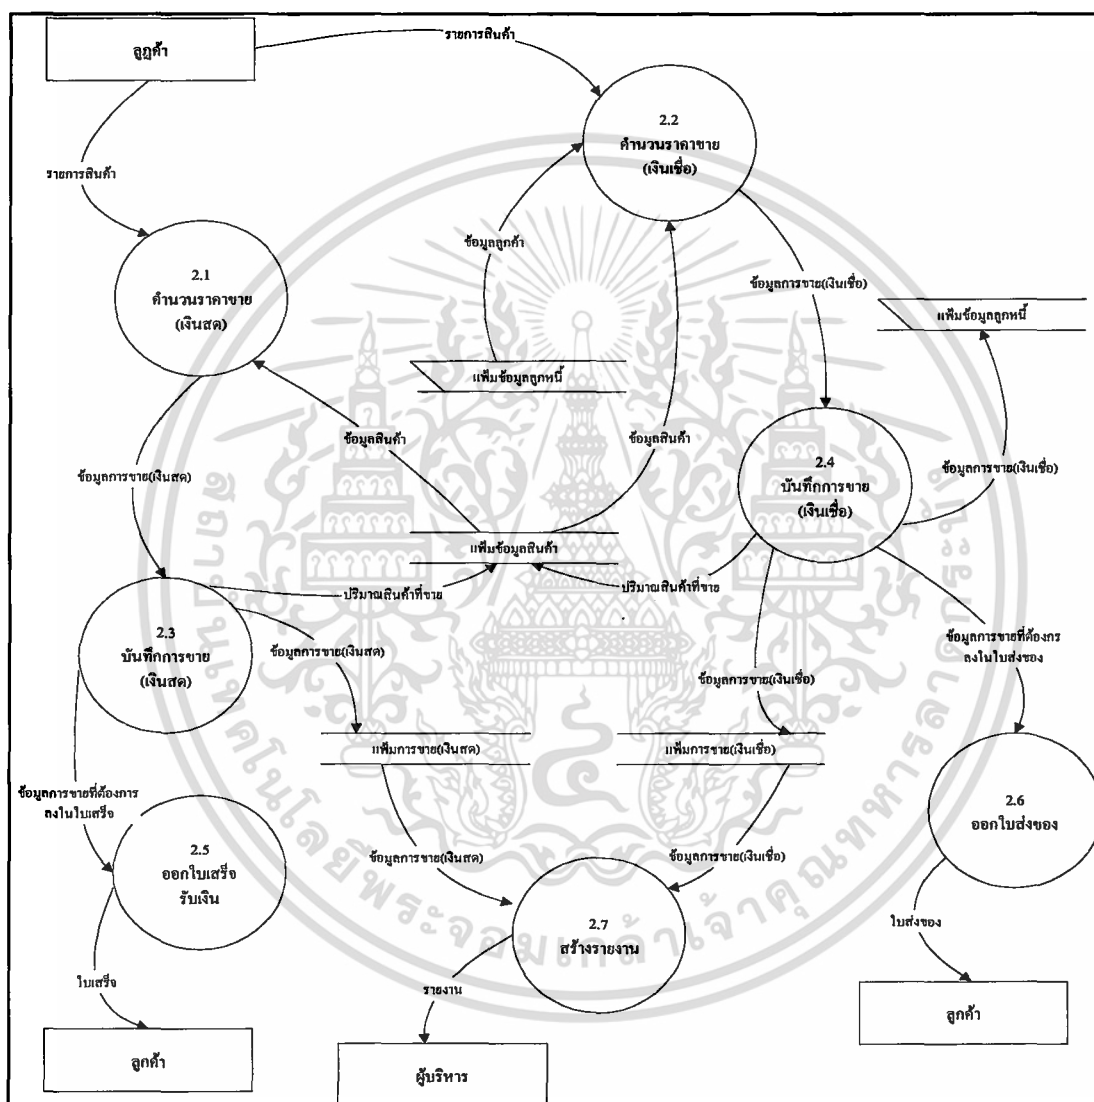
ลูกค้า

รายการสินค้า

2.2
คำนวนราคาขาย
(เงินเชื่อ)

รายการสินค้า

ข้อมูลลูกค้า

2.1
คำนวนราคาขาย
(เงินสด)

ข้อมูลการขาย(เงินเชื่อ)

แฟ้มข้อมูลลูกหนี้

แฟ้มข้อมูลลูกหนี้

ข้อมูลสินค้า

ข้อมูลสินค้า

2.4
บันทึกการขาย
(เงินเชื่อ)

ข้อมูลการขาย(เงินเชื่อ)

ข้อมูลการขาย(เงินสด)

แฟ้มข้อมูลสินค้า

ปริมาณสินค้าที่ขาย

ปริมาณสินค้าที่ขาย

2.3
บันทึกการขาย
(เงินสด)

ข้อมูลการขาย(เงินสด)

ข้อมูลการขายที่ต้องกร
ลงในใบส่งของ

ข้อมูลการขาย(เงินเชื่อ)

แฟ้มการขาย(เงินสด)

แฟ้มการขาย(เงินเชื่อ)

ข้อมูลการขายที่ต้องการ
ลงในใบเสร็จ

2.6
ออกใบส่งของ

2.5
ออกใบเสร็จ
รับเงิน

ข้อมูลการขาย(เงินสด)

ข้อมูลการขาย(เงินเชื่อ)

2.7
สร้างรายงาน

ใบส่งของ

ใบเสร็จ

รายงาน

ลูกค้า

ลูกค้า

ผู้บริหาร